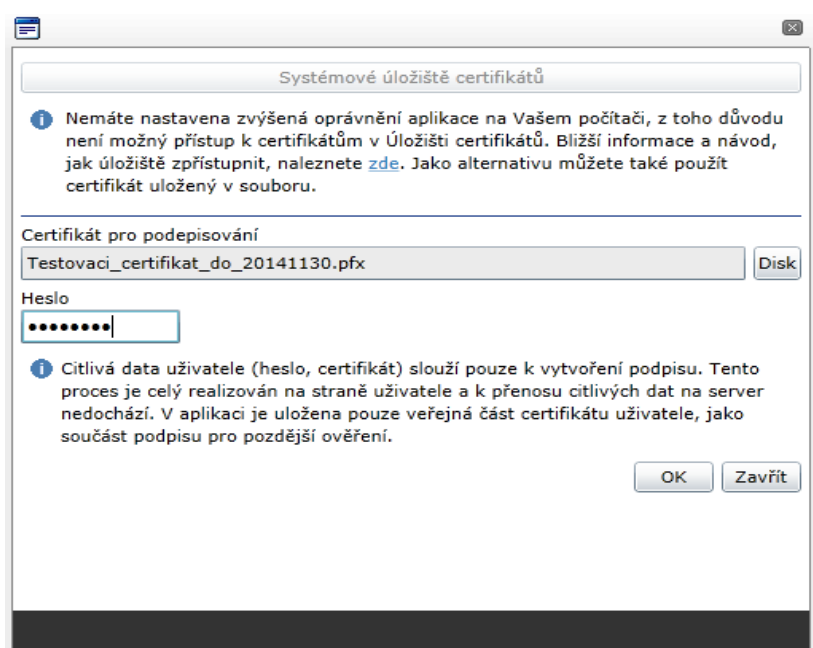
Systémové úložiště certifikátů

Nemáte nastavena zvýšená oprávnění aplikace na Vašem počítači, z toho důvodu není možný přístup k certifikátům v Úložišti certifikátů. Bližší informace a návod, jak úložiště zpřístupnit, naleznete zde. Jako alternativu můžete také použít certifikát uložený v souboru.

Certifikát pro podepisování

Testovaci_certifikat_do_20141130.pfx

Disk

Heslo

••••••••

Citlivá data uživatele (heslo, certifikát) slouží pouze k vytvoření podpisu. Tento proces je celý realizován na straně uživatele a k přenosu citlivých dat na server nedochází. V aplikaci je uložena pouze veřejná část certifikátu uživatele, jako součást podpisu pro pozdější ověření.

OK

Zavřít